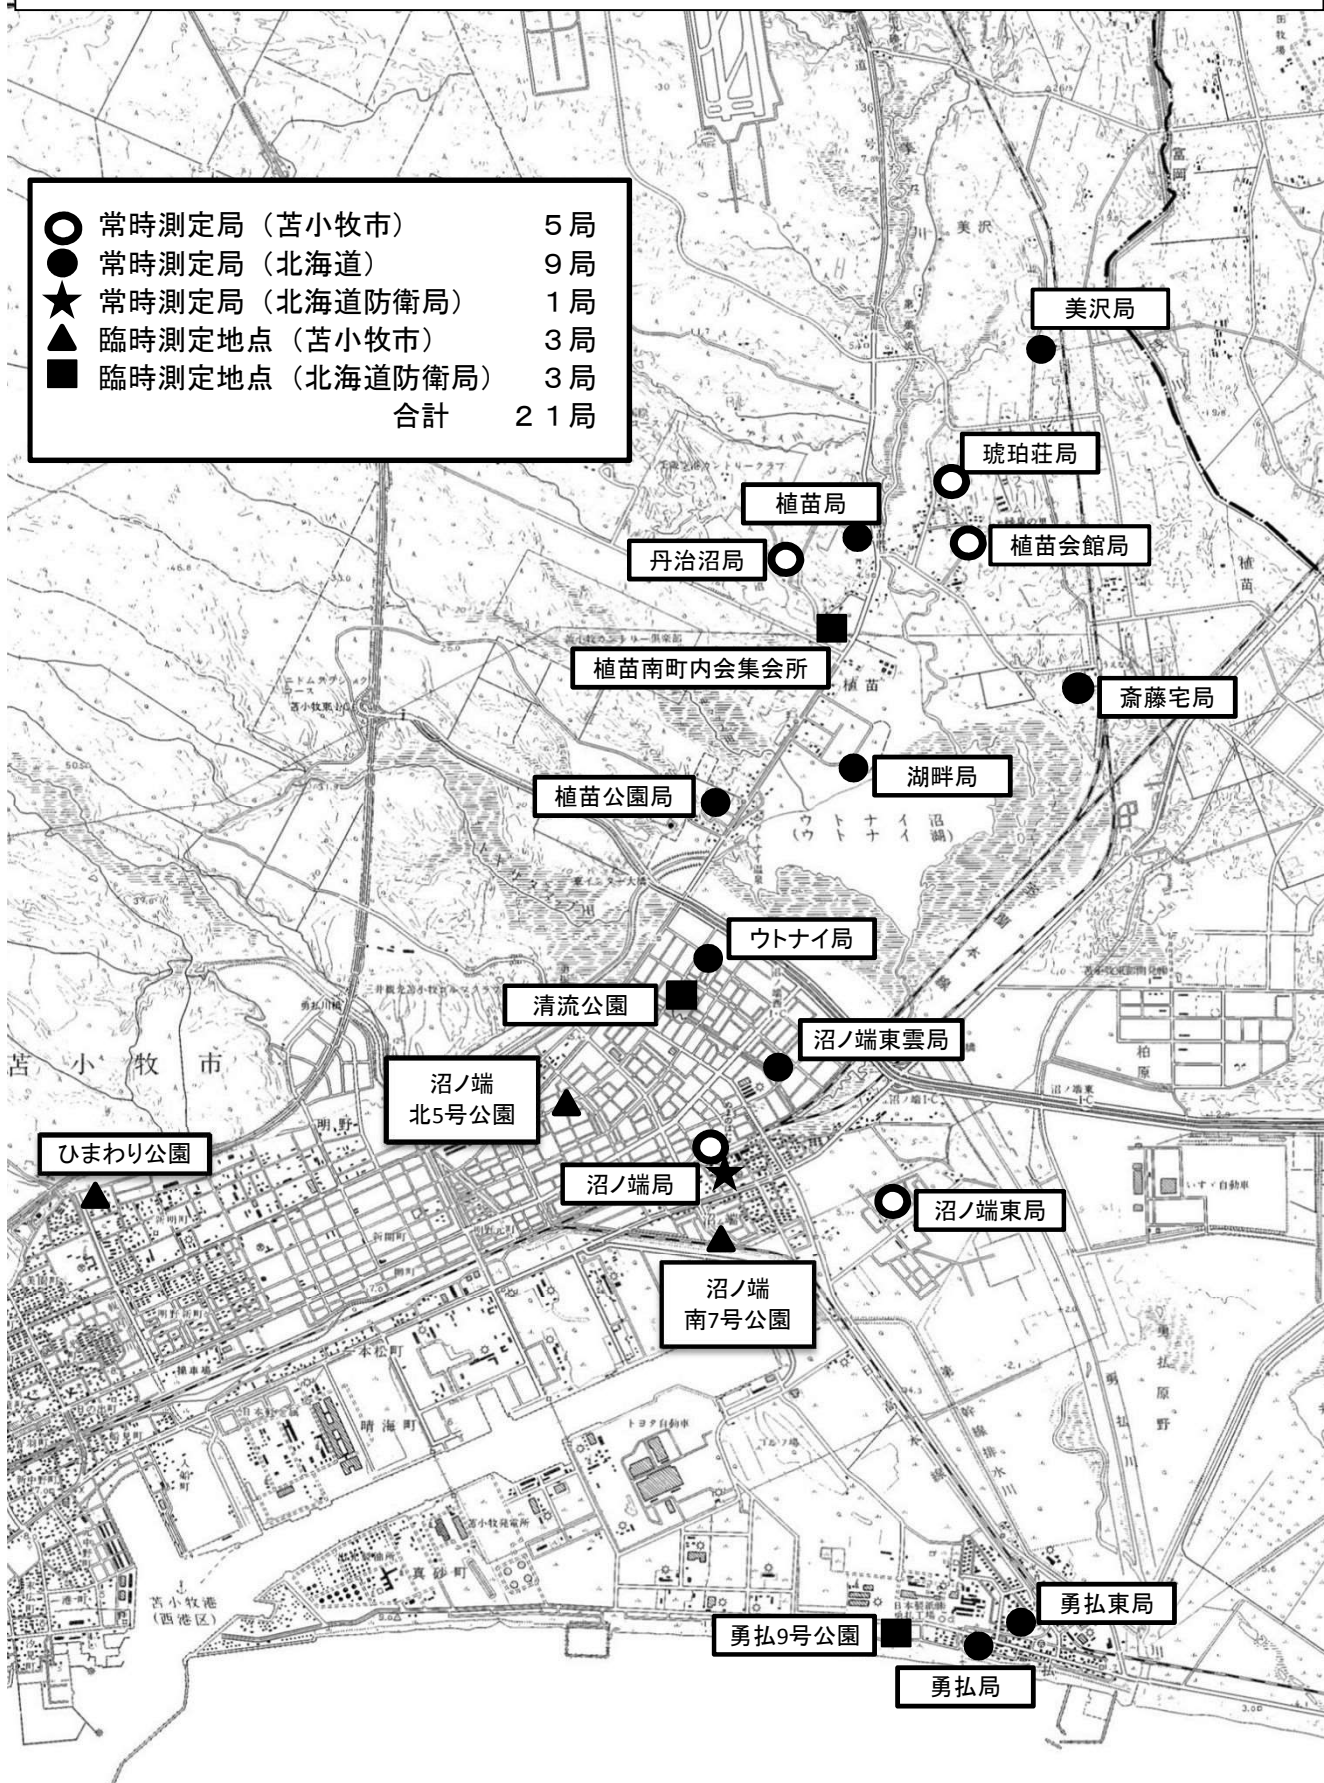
○ 常時測定局（苫小牧市） 5局
● 常時測定局（北海道） 9局
★ 常時測定局（北海道防衛局） 1局
▲ 臨時測定地点（苫小牧市） 3局
■ 臨時測定地点（北海道防衛局） 3局
合計 21局

美沢局
琥珀荘局
植苗局
植苗会館局
丹治沼局
植苗南町内会集会所
斎藤宅局
湖畔局
植苗公園局
ウトナイ局
清流公園
沼ノ端東雲局
沼ノ端 北5号公園
ひまわり公園
沼ノ端局
沼ノ端東局
沼ノ端 南7号公園
勇払東局
勇払9号公園
勇払局

美沢
植苗
ウトナイ沼（ウトナイ湖）
苫小牧市
明野
柏原
勇払原野
本松町
晴海町
真砂町
苫小牧港（西港区）
トヨタ自動車
いすゞ自動車
沼ノ端東 I-C
勇払川
富岡